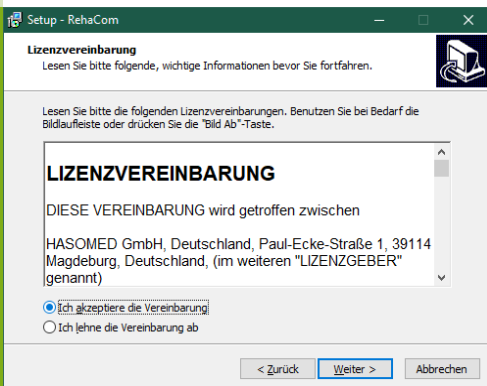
Setup - RehaCom

Lizenzvereinbarung
Lesen Sie bitte folgende, wichtige Informationen bevor Sie fortfahren.

Lesen Sie bitte die folgenden Lizenzvereinbarungen. Benutzen Sie bei Bedarf die Bildlaufleiste oder drücken Sie die "Bild Ab"-Taste.

LIZENZVEREINBARUNG

DIESE VEREINBARUNG wird getroffen zwischen

HASOMED GmbH, Deutschland, Paul-Ecke-Straße 1, 39114 Magdeburg, Deutschland, (im weiteren "LIZENZGEBER" genannt)

Ich akzeptiere die Vereinbarung
Ich lehne die Vereinbarung ab

< Zurück
Weiter >
Abbrechen